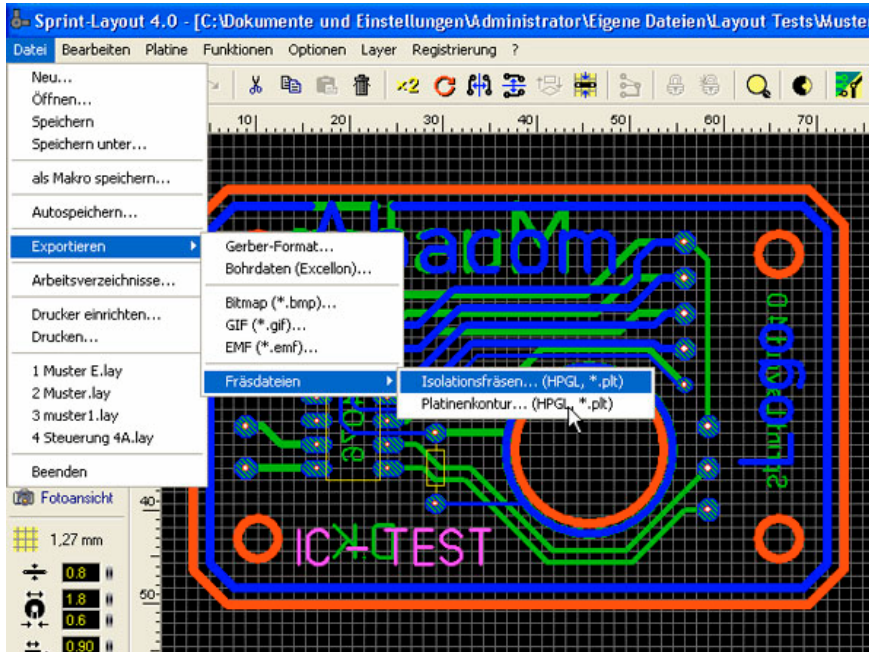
Sprint-Layout 4.0 - [C:\Dokumente und Einstellungen\Administrator\Eigene Dateien\Layout Tests\Muster

Datei Bearbeiten Platine Funktionen Optionen Layer Registrierung ?

Neu...
Öffnen...
Speichern
Speichern unter...
als Makro speichern...
Autospeichern...
Exportieren
Arbeitsverzeichnisse...
Drucker einrichten...
Drucken...
1 Muster E.lay
2 Muster.lay
3 muster1.lay
4 Steuerung 4A.lay
Beenden

Gerber-Format...
Bohrdaten (Excellon)...
Bitmap (*.bmp)...
GIF (*.gif)...
EMF (*.emf)...
Fräsdateien

Isolationsfräsen... (HPGL, *.plt)
Platinenkontur... (HPGL, *.plt)

10 20 30 40 50 60 70

40 50

Fotoansicht
1,27 mm
0.8
1.8
0.6
0.90

Abacom
Logo
IC-TEST